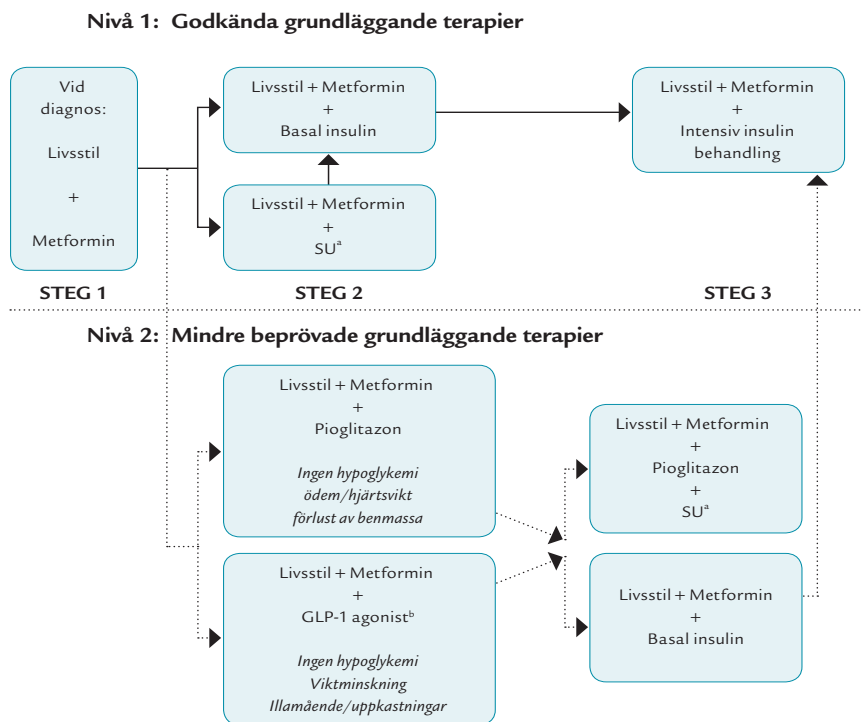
Nivå 1: Godkända grundläggande terapier

Vid diagnos:

Livsstil

+

Metformin

Livsstil + Metformin
+
Basal insulin

Livsstil + Metformin
+
SU$^{a}$

Livsstil + Metformin
+
Intensiv insulin behandling

STEG 1

STEG 2

STEG 3

Nivå 2: Mindre beprövade grundläggande terapier

Livsstil + Metformin
+
Pioglitazon

*Ingen hypoglykemi*
*ödem/hjärtsvikt*
*förlust av benmassa*

Livsstil + Metformin
+
GLP-1 agonist$^{b}$

*Ingen hypoglykemi*
*Viktminskning*
*Illamående/uppkastningar*

Livsstil + Metformin
+
Pioglitazon
+
SU$^{a}$

Livsstil + Metformin
+
Basal insulin